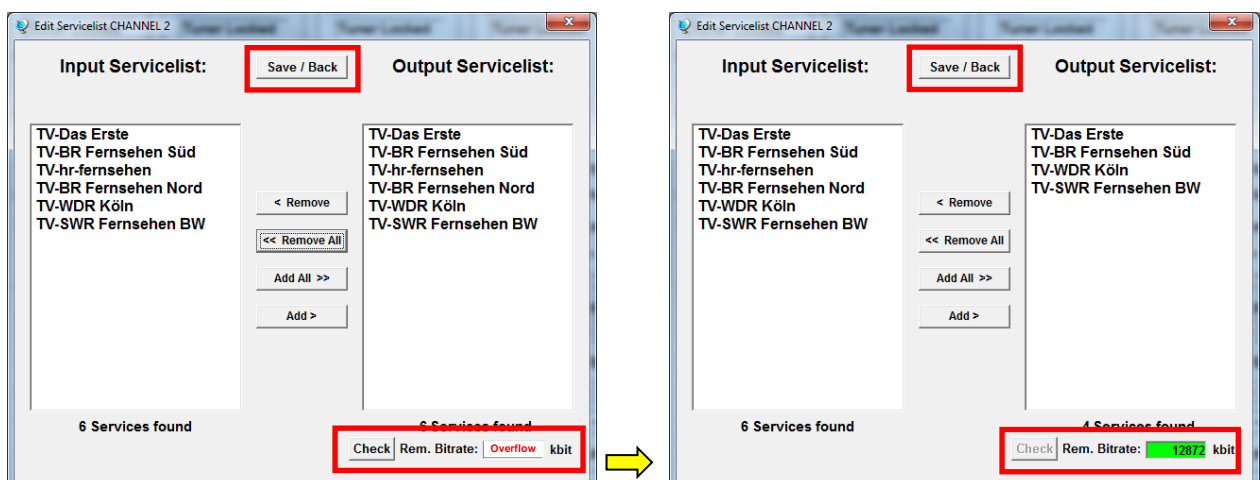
Edit Servicelist CHANNEL 2

Input Servicelist:

Save / Back

Output Servicelist:

TV-Das Erste
TV-BR Fernsehen Süd
TV-hr-fernsehen
TV-BR Fernsehen Nord
TV-WDR Köln
TV-SWR Fernsehen BW

< Remove

<< Remove All

Add All >>

Add >

TV-Das Erste
TV-BR Fernsehen Süd
TV-hr-fernsehen
TV-BR Fernsehen Nord
TV-WDR Köln
TV-SWR Fernsehen BW

6 Services found

6 Services found

Check Rem. Bitrate: Overflow kbit

Edit Servicelist CHANNEL 2

Input Servicelist:

Save / Back

Output Servicelist:

TV-Das Erste
TV-BR Fernsehen Süd
TV-hr-fernsehen
TV-BR Fernsehen Nord
TV-WDR Köln
TV-SWR Fernsehen BW

< Remove

<< Remove All

Add All >>

Add >

TV-Das Erste
TV-BR Fernsehen Süd
TV-WDR Köln
TV-SWR Fernsehen BW

6 Services found

4 Services found

Check Rem. Bitrate: 12872 kbit